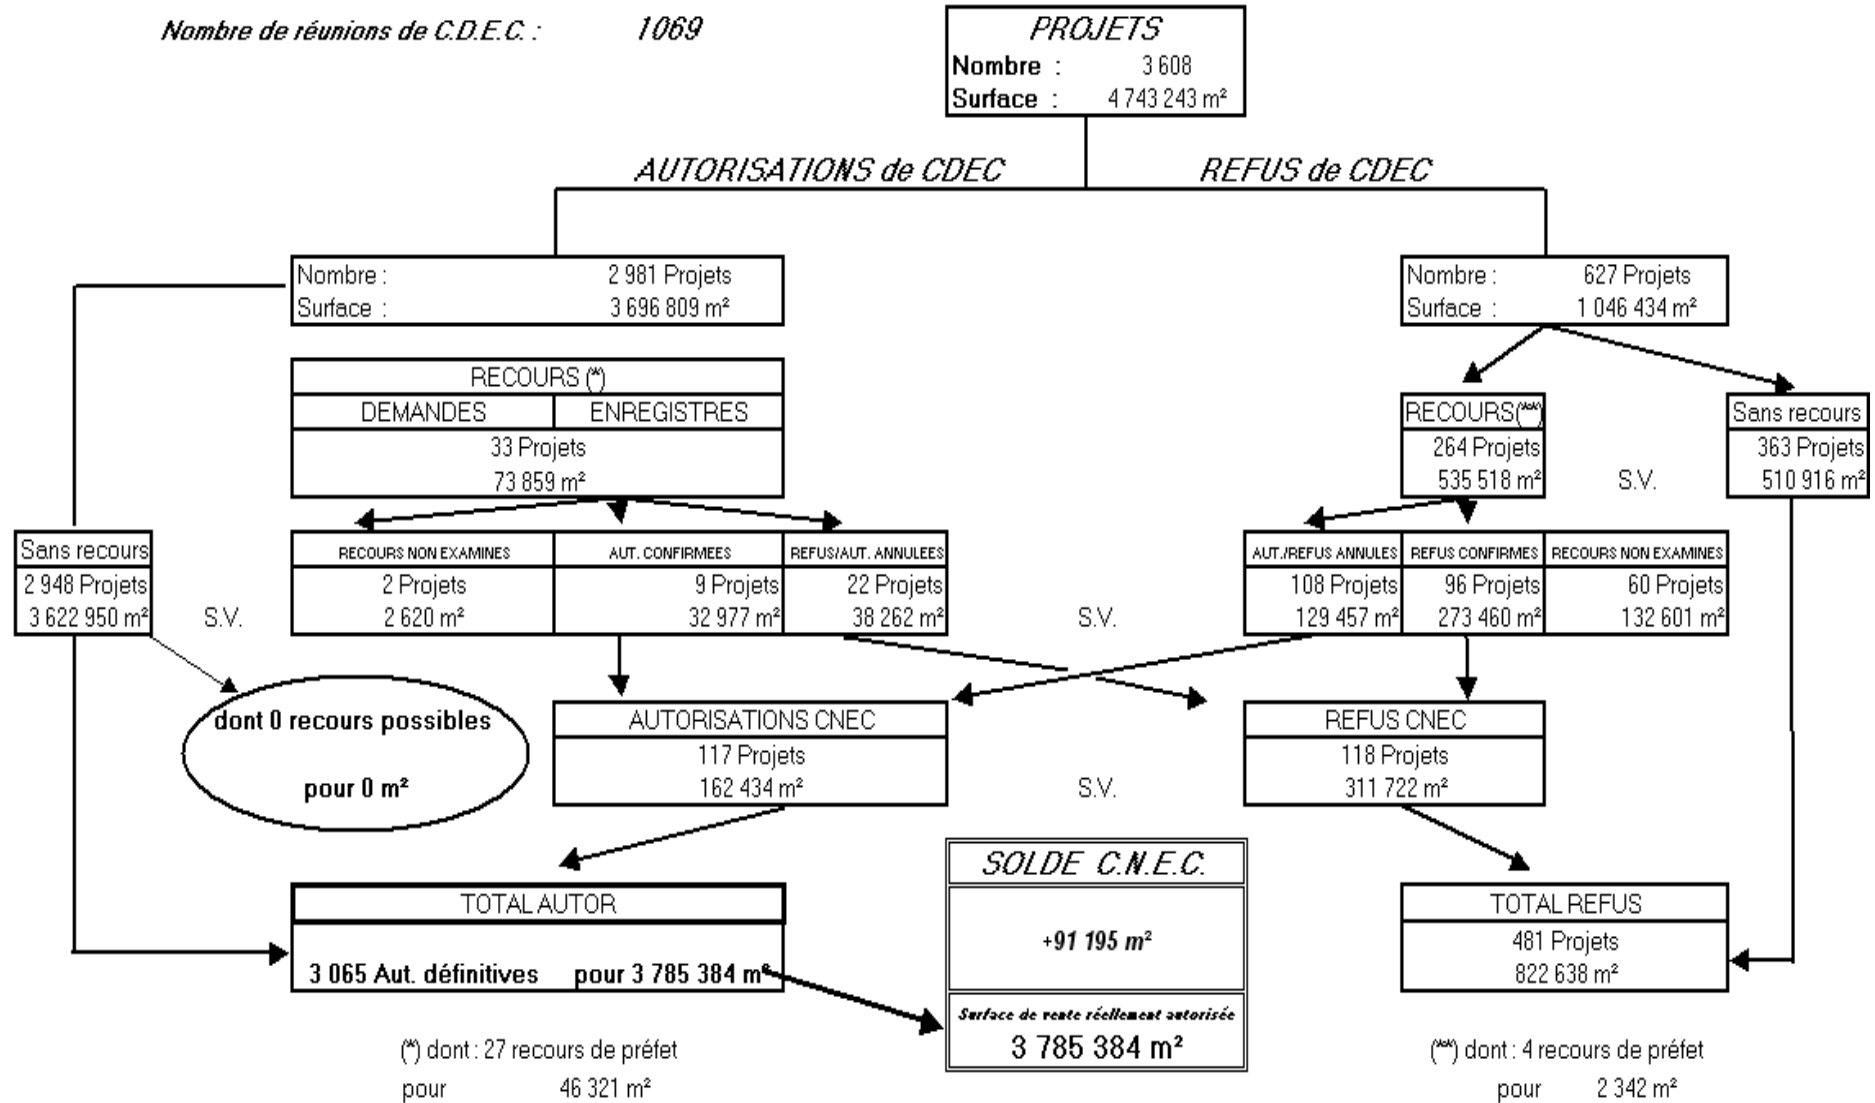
Nombre de réunions de C.D.E.C. : 1069

PROJETS
Nombre : 3 608
Surface : 4 743 243 m²

AUTORISATIONS de CDEC

REFUS de CDEC

Nombre : 2 981 Projets
Surface : 3 696 809 m²

Nombre : 627 Projets
Surface : 1 046 434 m²

| RECOURS (*) | |
|---|---|
| DEMANDES | ENREGISTRES |
| 33 Projets 73 859 m² | |

RECOURS(**)
264 Projets
535 518 m²

S.V.

Sans recours
363 Projets
510 916 m²

Sans recours
2 948 Projets
3 622 950 m²

S.V.

| RECOURS NON EXAMINES | AUT. CONFIRMEES | REFUS/AUT. ANNULEES |
|---|---|---|
| 2 Projets 2 620 m² | 9 Projets 32 977 m² | 22 Projets 38 262 m² |

S.V.

| AUT./REFUS ANNULES | REFUS CONFIRMES | RECOURS NON EXAMINES |
|---|---|---|
| 108 Projets 129 457 m² | 96 Projets 273 460 m² | 60 Projets 132 601 m² |

dont 0 recours possibles

pour 0 m²

AUTORISATIONS CNEC
117 Projets
162 434 m²

S.V.

REFUS CNEC
118 Projets
311 722 m²

SOLDE C.N.E.C.

+91 195 m²

Surface de vente réellement autorisée
3 785 384 m²

TOTAL AUTOR
3 065 Aut. définitives pour 3 785 384 m²

TOTAL REFUS
481 Projets
822 638 m²

(*) dont : 27 recours de préfet
pour 46 321 m²

(**) dont : 4 recours de préfet
pour 2 342 m²